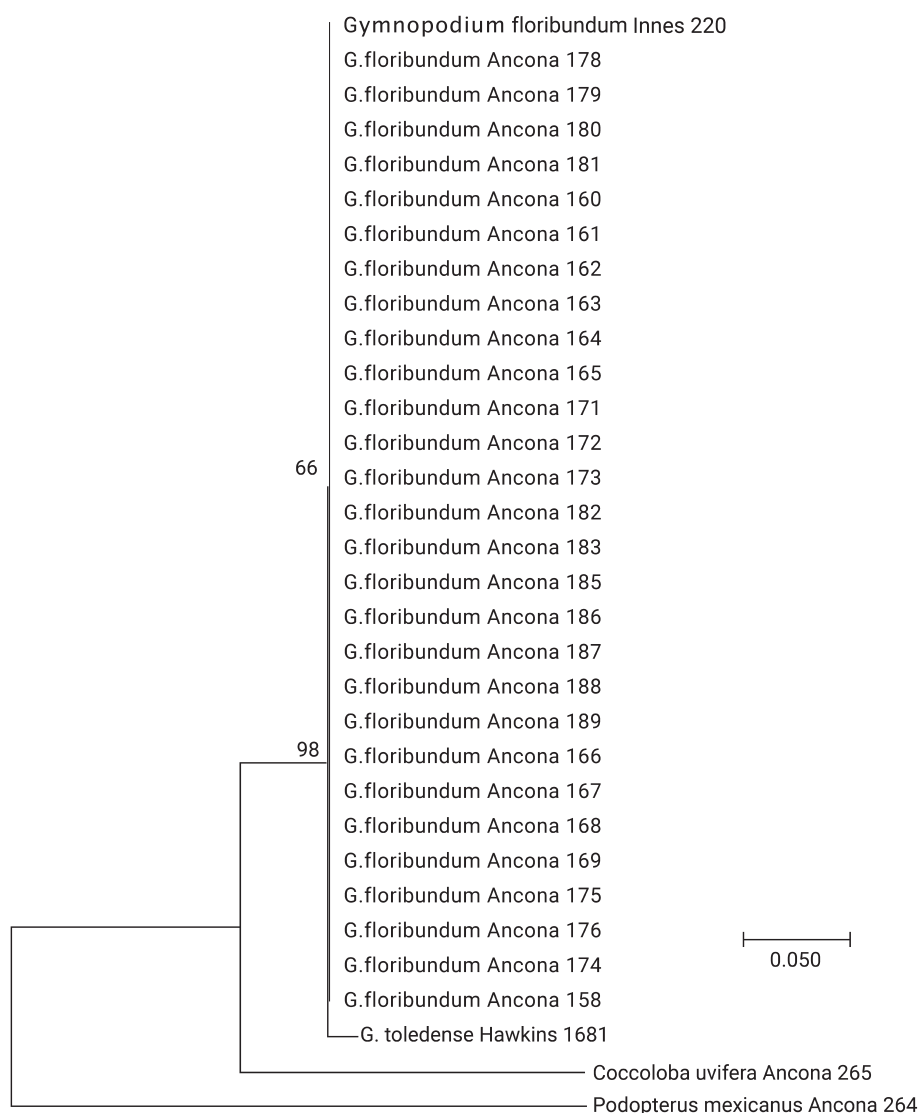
Gymnopodium floribundum Innes 220
G.floribundum Ancona 178
G.floribundum Ancona 179
G.floribundum Ancona 180
G.floribundum Ancona 181
G.floribundum Ancona 160
G.floribundum Ancona 161
G.floribundum Ancona 162
G.floribundum Ancona 163
G.floribundum Ancona 164
G.floribundum Ancona 165
G.floribundum Ancona 171
G.floribundum Ancona 172
66
G.floribundum Ancona 173
G.floribundum Ancona 182
G.floribundum Ancona 183
G.floribundum Ancona 185
G.floribundum Ancona 186
G.floribundum Ancona 187
G.floribundum Ancona 188
G.floribundum Ancona 189
98
G.floribundum Ancona 166
G.floribundum Ancona 167
G.floribundum Ancona 168
G.floribundum Ancona 169
G.floribundum Ancona 175
G.floribundum Ancona 176
0.050
G.floribundum Ancona 174
G.floribundum Ancona 158
G. toledense Hawkins 1681
Coccoloba uvifera Ancona 265
Podopterus mexicanus Ancona 264